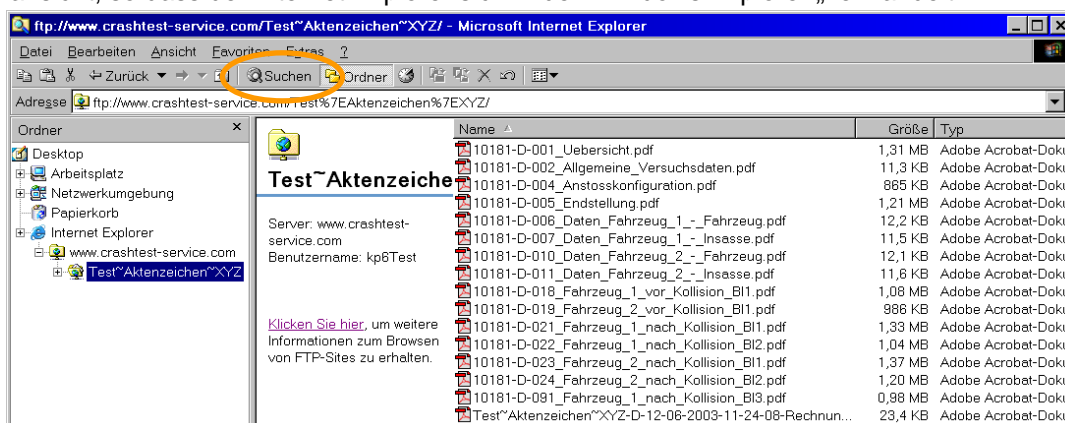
ftp://www.crashtest-service.com/Test~Aktenzeichen~XYZ/ - Microsoft Internet Explorer

Datei Bearbeiten Ansicht Favoriten Extras ?

Zurück Suchen Ordner

Adresse ftp://www.crashtest-service.com/Test%7EAktenzeichen%7EXYZ/

Ordner

Desktop
Arbeitsplatz
Netzwerkumgebung
Papierkorb
Internet Explorer
www.crashtest-service.com
Test~Aktenzeichen~XYZ

Test~Aktenzeiche

Server: www.crashtest-service.com
Benutzername: kp6Test

Klicken Sie hier, um weitere Informationen zum Browsen von FTP-Sites zu erhalten.

| Name | Größe | Typ |
|---|---|---|
| 10181-D-001_Uebersicht.pdf | 1,31 MB | Adobe Acrobat-Doku |
| 10181-D-002_Allgemeine_Versuchsdaten.pdf | 11,3 KB | Adobe Acrobat-Doku |
| 10181-D-004_Anstosskonfiguration.pdf | 865 KB | Adobe Acrobat-Doku |
| 10181-D-005_Endstellung.pdf | 1,21 MB | Adobe Acrobat-Doku |
| 10181-D-006_Daten_Fahrzeug_1_-_Fahrzeug.pdf | 12,2 KB | Adobe Acrobat-Doku |
| 10181-D-007_Daten_Fahrzeug_1_-_Insasse.pdf | 11,5 KB | Adobe Acrobat-Doku |
| 10181-D-010_Daten_Fahrzeug_2_-_Fahrzeug.pdf | 12,1 KB | Adobe Acrobat-Doku |
| 10181-D-011_Daten_Fahrzeug_2_-_Insasse.pdf | 11,6 KB | Adobe Acrobat-Doku |
| 10181-D-018_Fahrzeug_1_vor_Kollision_Bl1.pdf | 1,08 MB | Adobe Acrobat-Doku |
| 10181-D-019_Fahrzeug_2_vor_Kollision_Bl1.pdf | 986 KB | Adobe Acrobat-Doku |
| 10181-D-021_Fahrzeug_1_nach_Kollision_Bl1.pdf | 1,33 MB | Adobe Acrobat-Doku |
| 10181-D-022_Fahrzeug_1_nach_Kollision_Bl2.pdf | 1,04 MB | Adobe Acrobat-Doku |
| 10181-D-023_Fahrzeug_2_nach_Kollision_Bl1.pdf | 1,37 MB | Adobe Acrobat-Doku |
| 10181-D-024_Fahrzeug_2_nach_Kollision_Bl2.pdf | 1,20 MB | Adobe Acrobat-Doku |
| 10181-D-091_Fahrzeug_1_nach_Kollision_Bl3.pdf | 0,98 MB | Adobe Acrobat-Doku |
| Test~Aktenzeichen~XYZ-D-12-06-2003-11-24-08-Rechnun... | 23,4 KB | Adobe Acrobat-Doku |